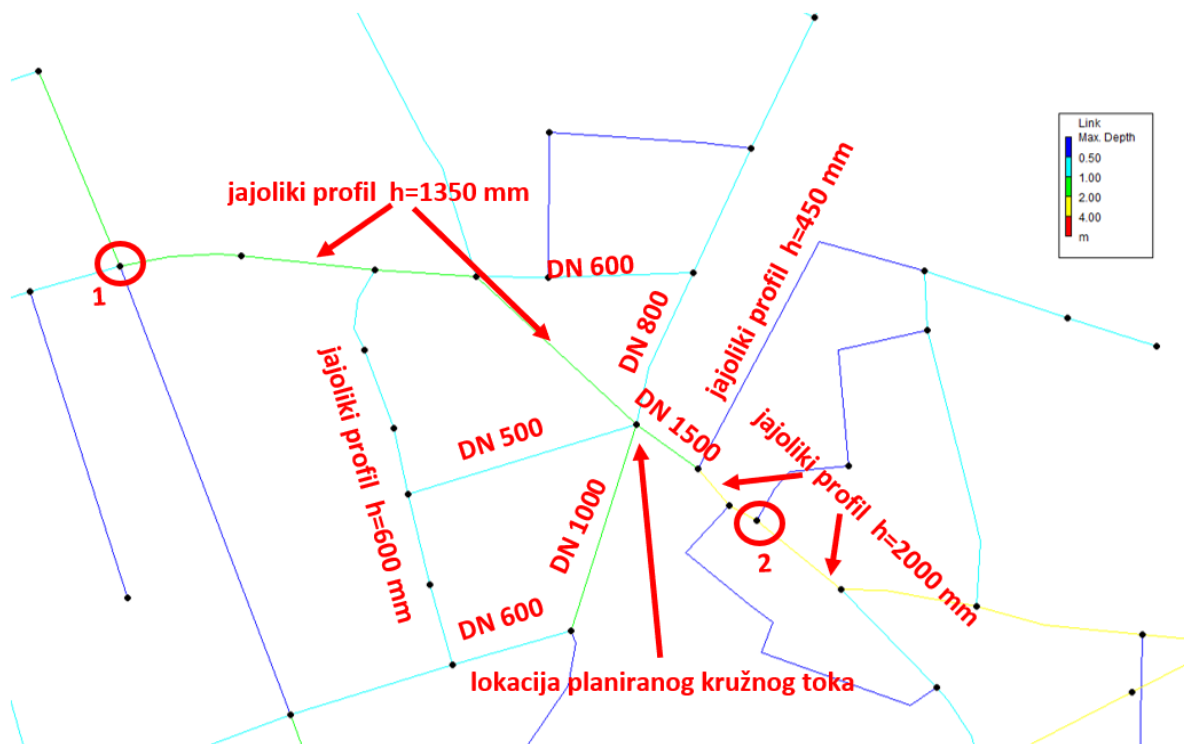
Link
Max. Depth
0.50
1.00
2.00
4.00
m

jajoliki profil h=1350 mm

DN 600

jajoliki profil h=450 mm

DN 800

1

jajoliki profil h=600 mm

DN 500

DN 1500

jajoliki profil h=2000 mm

DN 1000

2

DN 600

lokacija planiranog kružnog toka